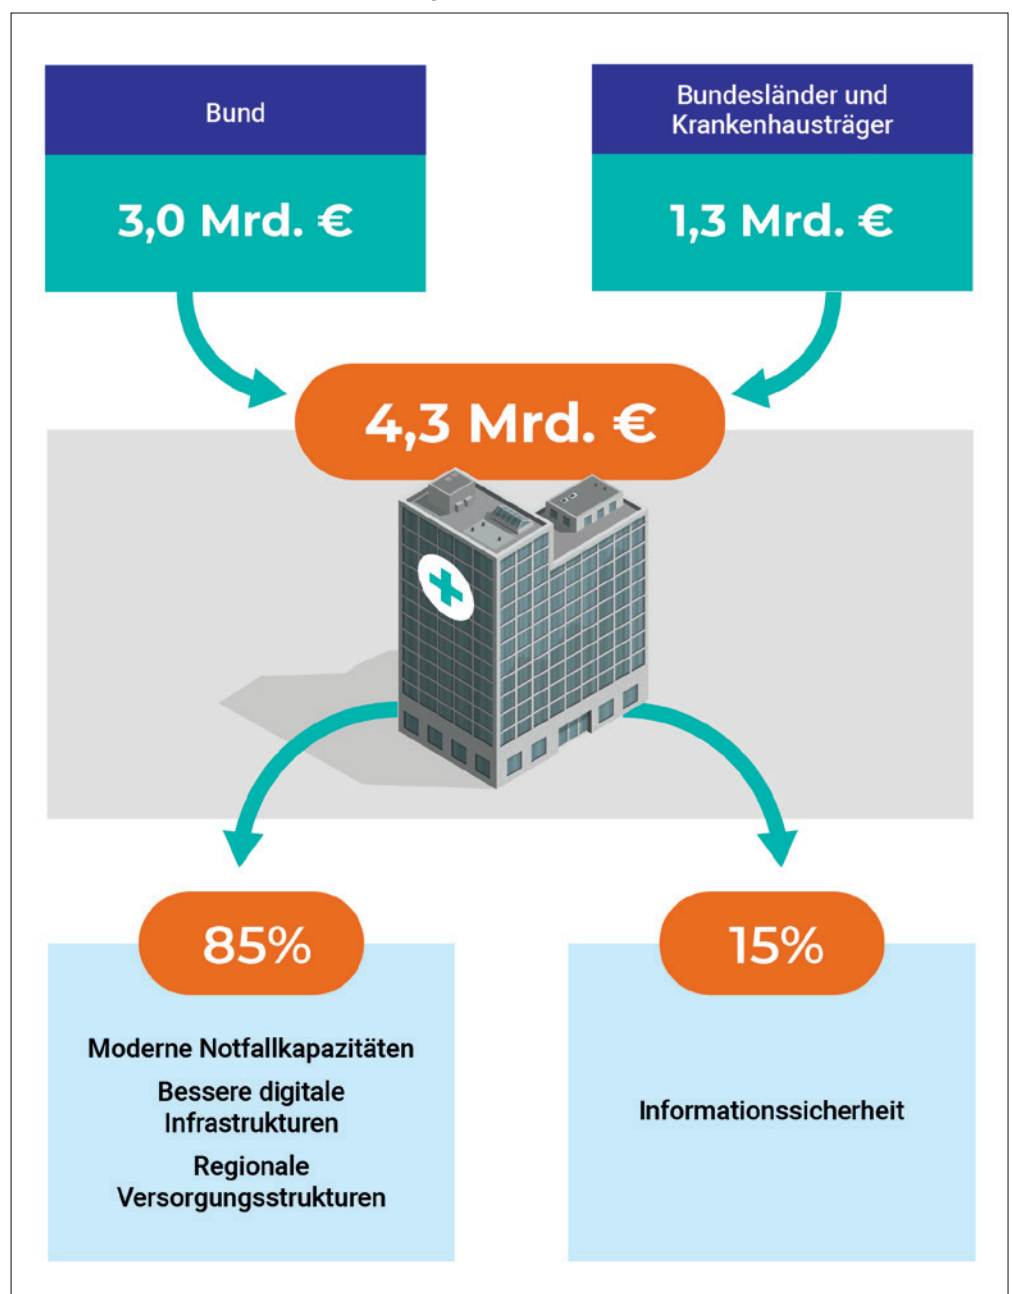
Bund

3,0 Mrd. €

Bundesländer und Krankenhausträger

1,3 Mrd. €

4,3 Mrd. €

85%

Moderne Notfallkapazitäten

Bessere digitale Infrastrukturen

Regionale Versorgungsstrukturen

15%

Informationssicherheit